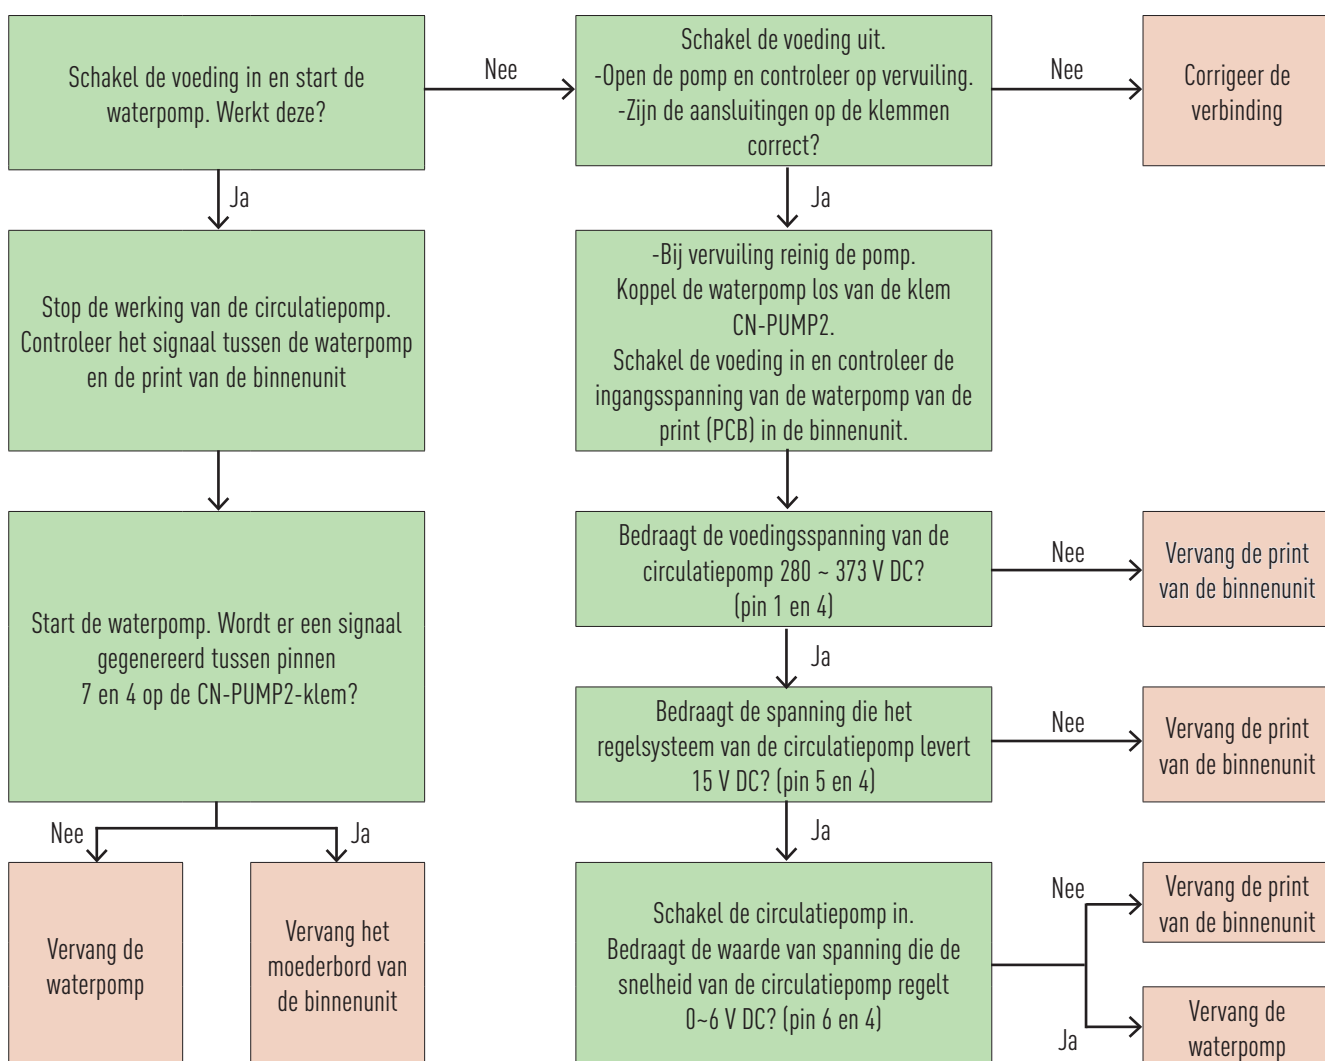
Schakel de voeding in en start de waterpomp. Werkt deze?

Nee

Schakel de voeding uit.
-Open de pomp en controleer op vervuiling.
-Zijn de aansluitingen op de klemmen correct?

Nee

Corrigeer de verbinding

Ja

Ja

Stop de werking van de circulatiepomp. Controleer het signaal tussen de waterpomp en de print van de binnenunit

-Bij vervuiling reinig de pomp.
Koppel de waterpomp los van de klem CN-PUMP2.
Schakel de voeding in en controleer de ingangsspanning van de waterpomp van de print (PCB) in de binnenunit.

Start de waterpomp. Wordt er een signaal gegenereerd tussen pinnen 7 en 4 op de CN-PUMP2-klem?

Bedraagt de voedingsspanning van de circulatiepomp 280 ~ 373 V DC? (pin 1 en 4)

Nee

Vervang de print van de binnenunit

Ja

Bedraagt de spanning die het regelsysteem van de circulatiepomp levert 15 V DC? (pin 5 en 4)

Nee

Vervang de print van de binnenunit

Nee

Ja

Ja

Vervang de waterpomp

Vervang het moederbord van de binnenunit

Schakel de circulatiepomp in.
Bedraagt de waarde van spanning die de snelheid van de circulatiepomp regelt 0~6 V DC? (pin 6 en 4)

Nee

Vervang de print van de binnenunit

Ja

Vervang de waterpomp